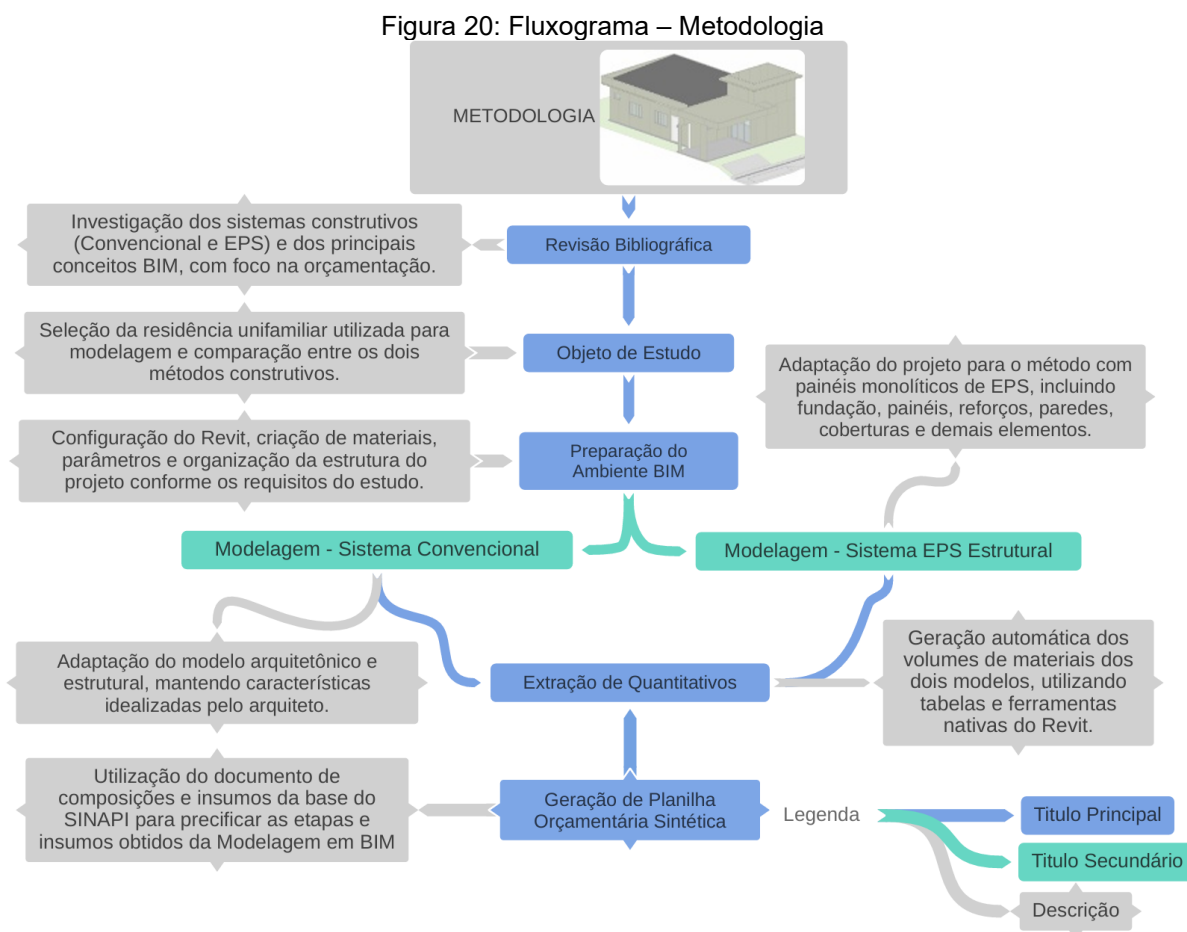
Figura 20: Fluxograma – Metodologia

METODOLOGIA

Investigação dos sistemas construtivos (Convencional e EPS) e dos principais conceitos BIM, com foco na orçamentação.

Revisão Bibliográfica

Seleção da residência unifamiliar utilizada para modelagem e comparação entre os dois métodos construtivos.

Objeto de Estudo

Adaptação do projeto para o método com painéis monolíticos de EPS, incluindo fundação, painéis, reforços, paredes, coberturas e demais elementos.

Configuração do Revit, criação de materiais, parâmetros e organização da estrutura do projeto conforme os requisitos do estudo.

Preparação do Ambiente BIM

Modelagem - Sistema Convencional

Modelagem - Sistema EPS Estrutural

Adaptação do modelo arquitetônico e estrutural, mantendo características idealizadas pelo arquiteto.

Extração de Quantitativos

Geração automática dos volumes de materiais dos dois modelos, utilizando tabelas e ferramentas nativas do Revit.

Utilização do documento de composições e insumos da base do SINAPI para precificar as etapas e insumos obtidos da Modelagem em BIM

Geração de Planilha Orçamentária Sintética

Legenda

Titulo Principal

Titulo Secundário

Descrição